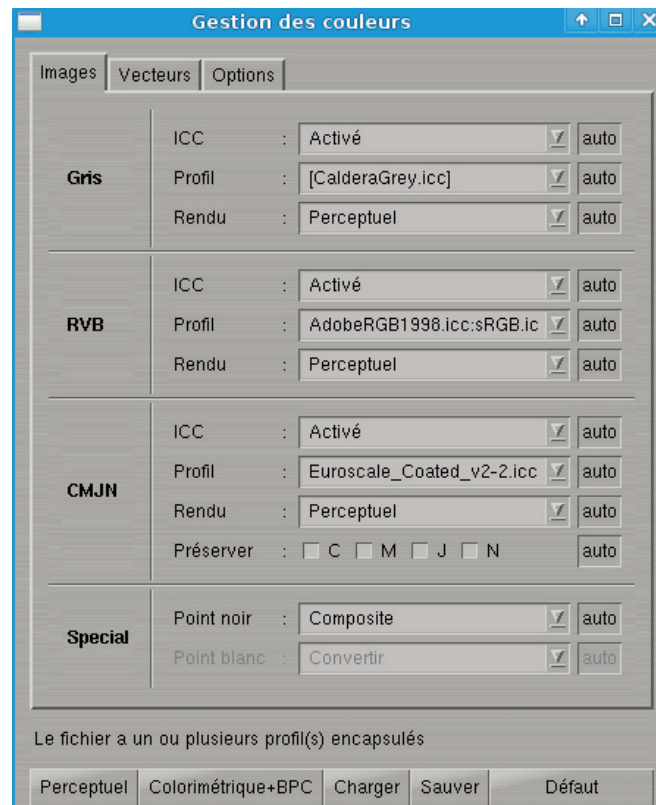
Gestion des couleurs

Images | Vecteurs | Options

Gris
ICC : Activé auto
Profil : [CalderaGrey.icc] auto
Rendu : Perceptuel auto

RVB
ICC : Activé auto
Profil : AdobeRGB1998.icc:sRGB.ic auto
Rendu : Perceptuel auto

CMJN
ICC : Activé auto
Profil : Euroscale_Coated_v2-2.icc auto
Rendu : Perceptuel auto
Préserver : C M J N auto

Special
Point noir : Composite auto
Point blanc : Convertir auto

Le fichier a un ou plusieurs profil(s) encapsulés

Perceptuel | Colorimétrique+BPC | Charger | Sauver | Défaut